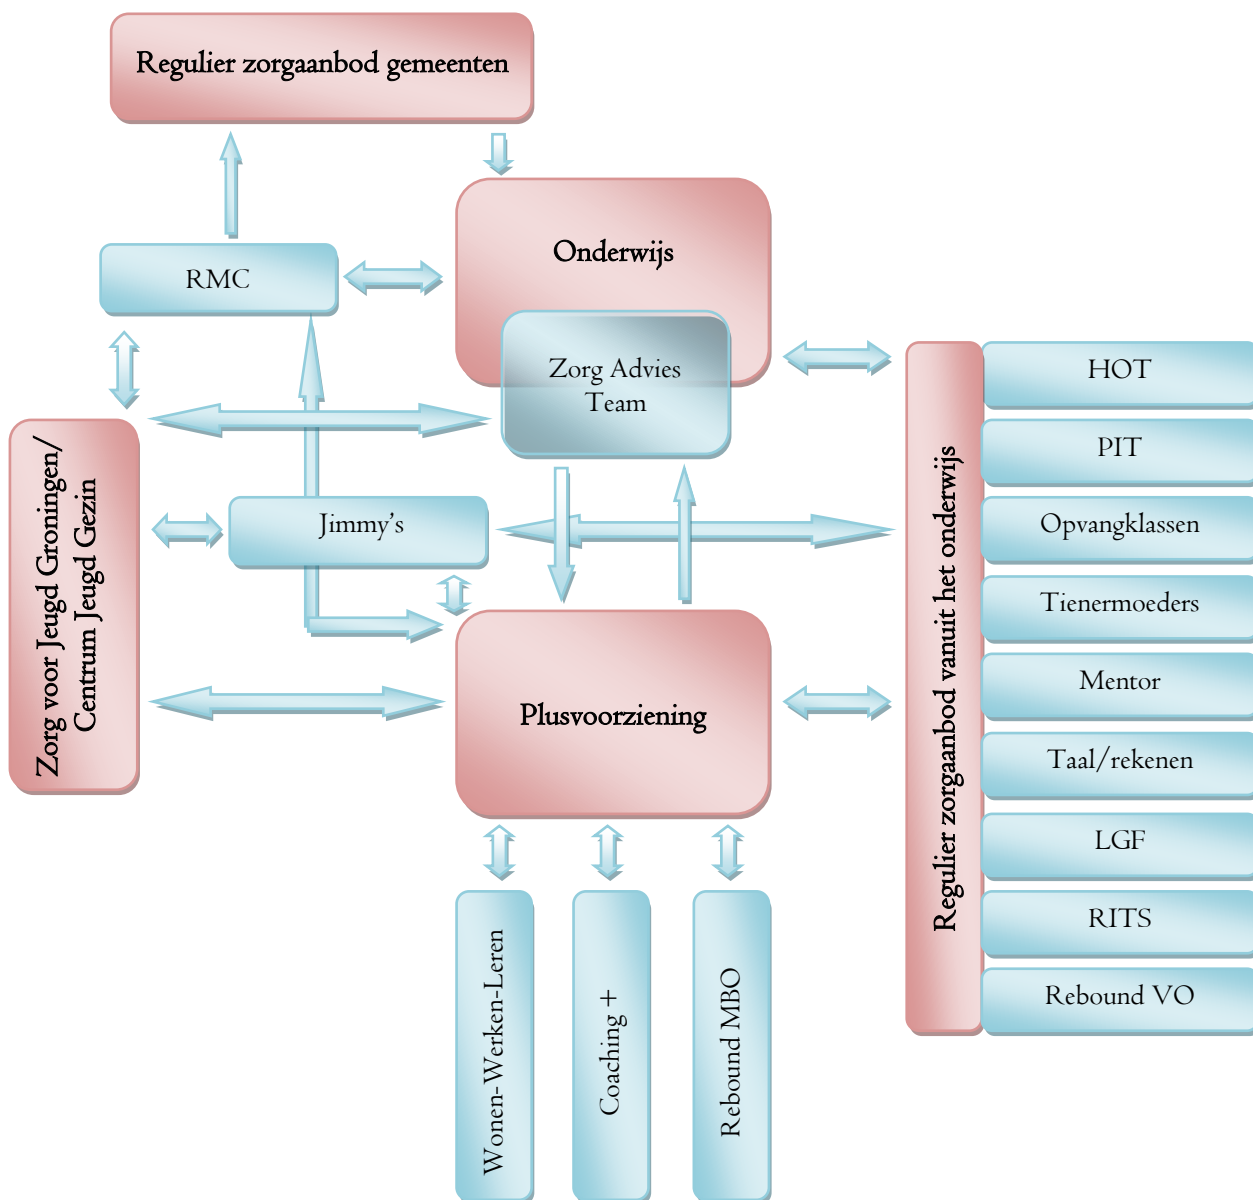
Regulier zorgaanbod gemeenten

RMC

Onderwijs

Zorg Advies Team

Zorg voor Jeugd Groningen/ Centrum Jeugd Gezin

Jimmy's

Plusvoorziening

Regulier zorgaanbod vanuit het onderwijs

HOT

PIT

Opvangklassen

Tienermoeders

Mentor

Taal/rekenen

LGF

RITS

Rebound VO

Wonen-Werken-Leren

Coaching +

Rebound MBO